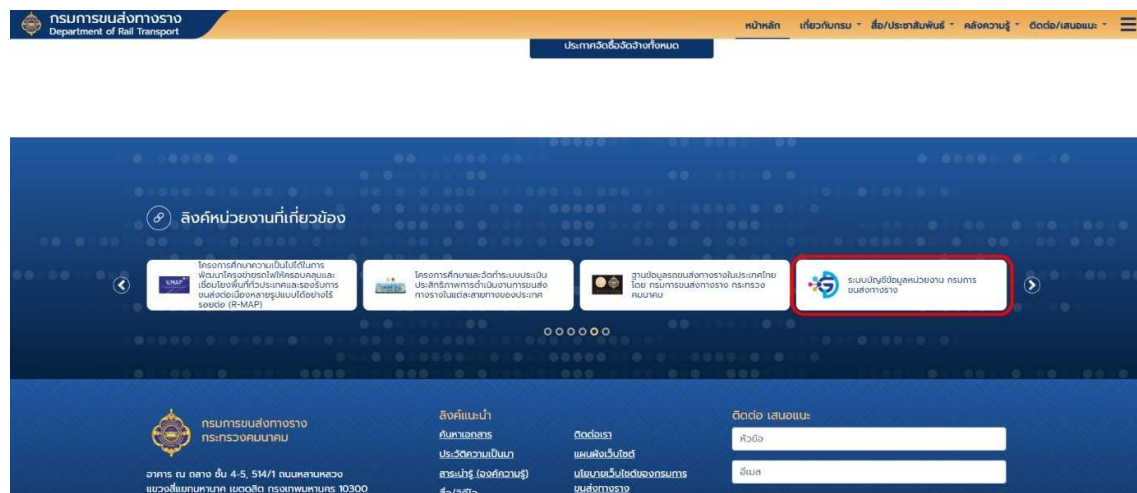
กรมการขนส่งทางราง
Department of Rail Transport

หน้าหลัก เกี่ยวกับกรม สื่อ/ประชาสัมพันธ์ คลังความรู้ ติดต่อ/เสนอแนะ

ประกาศจัดซื้อจัดจ้างทั้งหมด

ลิงค์หน่วยงานที่เกี่ยวข้อง

โครงการศึกษาความเป็นไปได้ในการพัฒนาโครงข่ายรถไฟให้ครอบคลุมและเชื่อมโยงพื้นที่ทั่วประเทศและรองรับการขนส่งต่อเนื่องหลายรูปแบบได้อย่างไร้รอยต่อ (R-MAP)

โครงการศึกษาและจัดทำระบบประเมินประสิทธิภาพการดำเนินงานการขนส่งทางรางในแต่ละสายทางของประเทศ

ฐานข้อมูลระบบขนส่งทางรางในประเทศไทย โดย กรมการขนส่งทางราง กระทรวงคมนาคม

ระบบบัญชีข้อมูลหน่วยงาน กรมการขนส่งทางราง

กรมการขนส่งทางราง
กระทรวงคมนาคม

อาคาร ณ ถลาง ชั้น 4-5, 514/1 ถนนหลานหลวง แขวงสี่แยกมหานาค เขตดุสิต กรุงเทพมหานคร 10300

ลิงค์แนะนำ
ค้นหาเอกสาร
ประวัติความเป็นมา
สาระน่ารู้ (องค์ความรู้)
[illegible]
ติดต่อเรา
แผนผังเว็บไซต์
นโยบายเว็บไซต์ของกรมการขนส่งทางราง

ติดต่อ เสนอแนะ
หัวข้อ
อีเมล